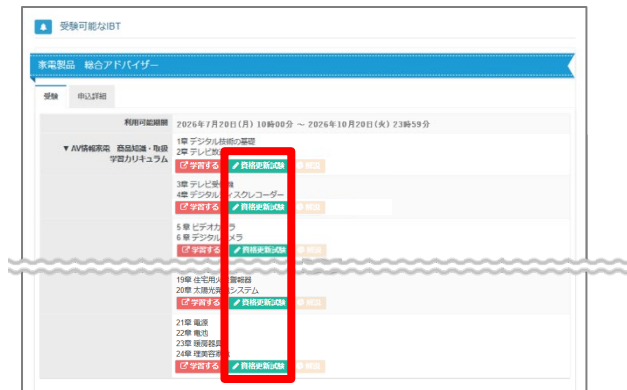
受験可能なIBT

家電製品　総合アドバイザー

受験　申込詳細

利用可能期間　2026年7月20日(月) 10時00分 ～ 2026年10月20日(火) 23時59分

▼AV情報家電　商品知識・取扱学習カリキュラム

1章 デジタル技術の基礎
2章 テレビ放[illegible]
学習する　資格更新試験　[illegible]

3章 テレビ受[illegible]
4章 デジタル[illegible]スクレコーダー
学習する　資格更新試験　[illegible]

5章 ビデオカ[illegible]ラ
6章 デジタル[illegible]メラ
学習する　資格更新試験　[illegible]

19章 住宅用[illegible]警報器
20章 太陽光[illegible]システム
学習する　資格更新試験　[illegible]

21章 電源
22章 電池
23章 暖房器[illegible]
24章 理美容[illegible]
学習する　資格更新試験　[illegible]